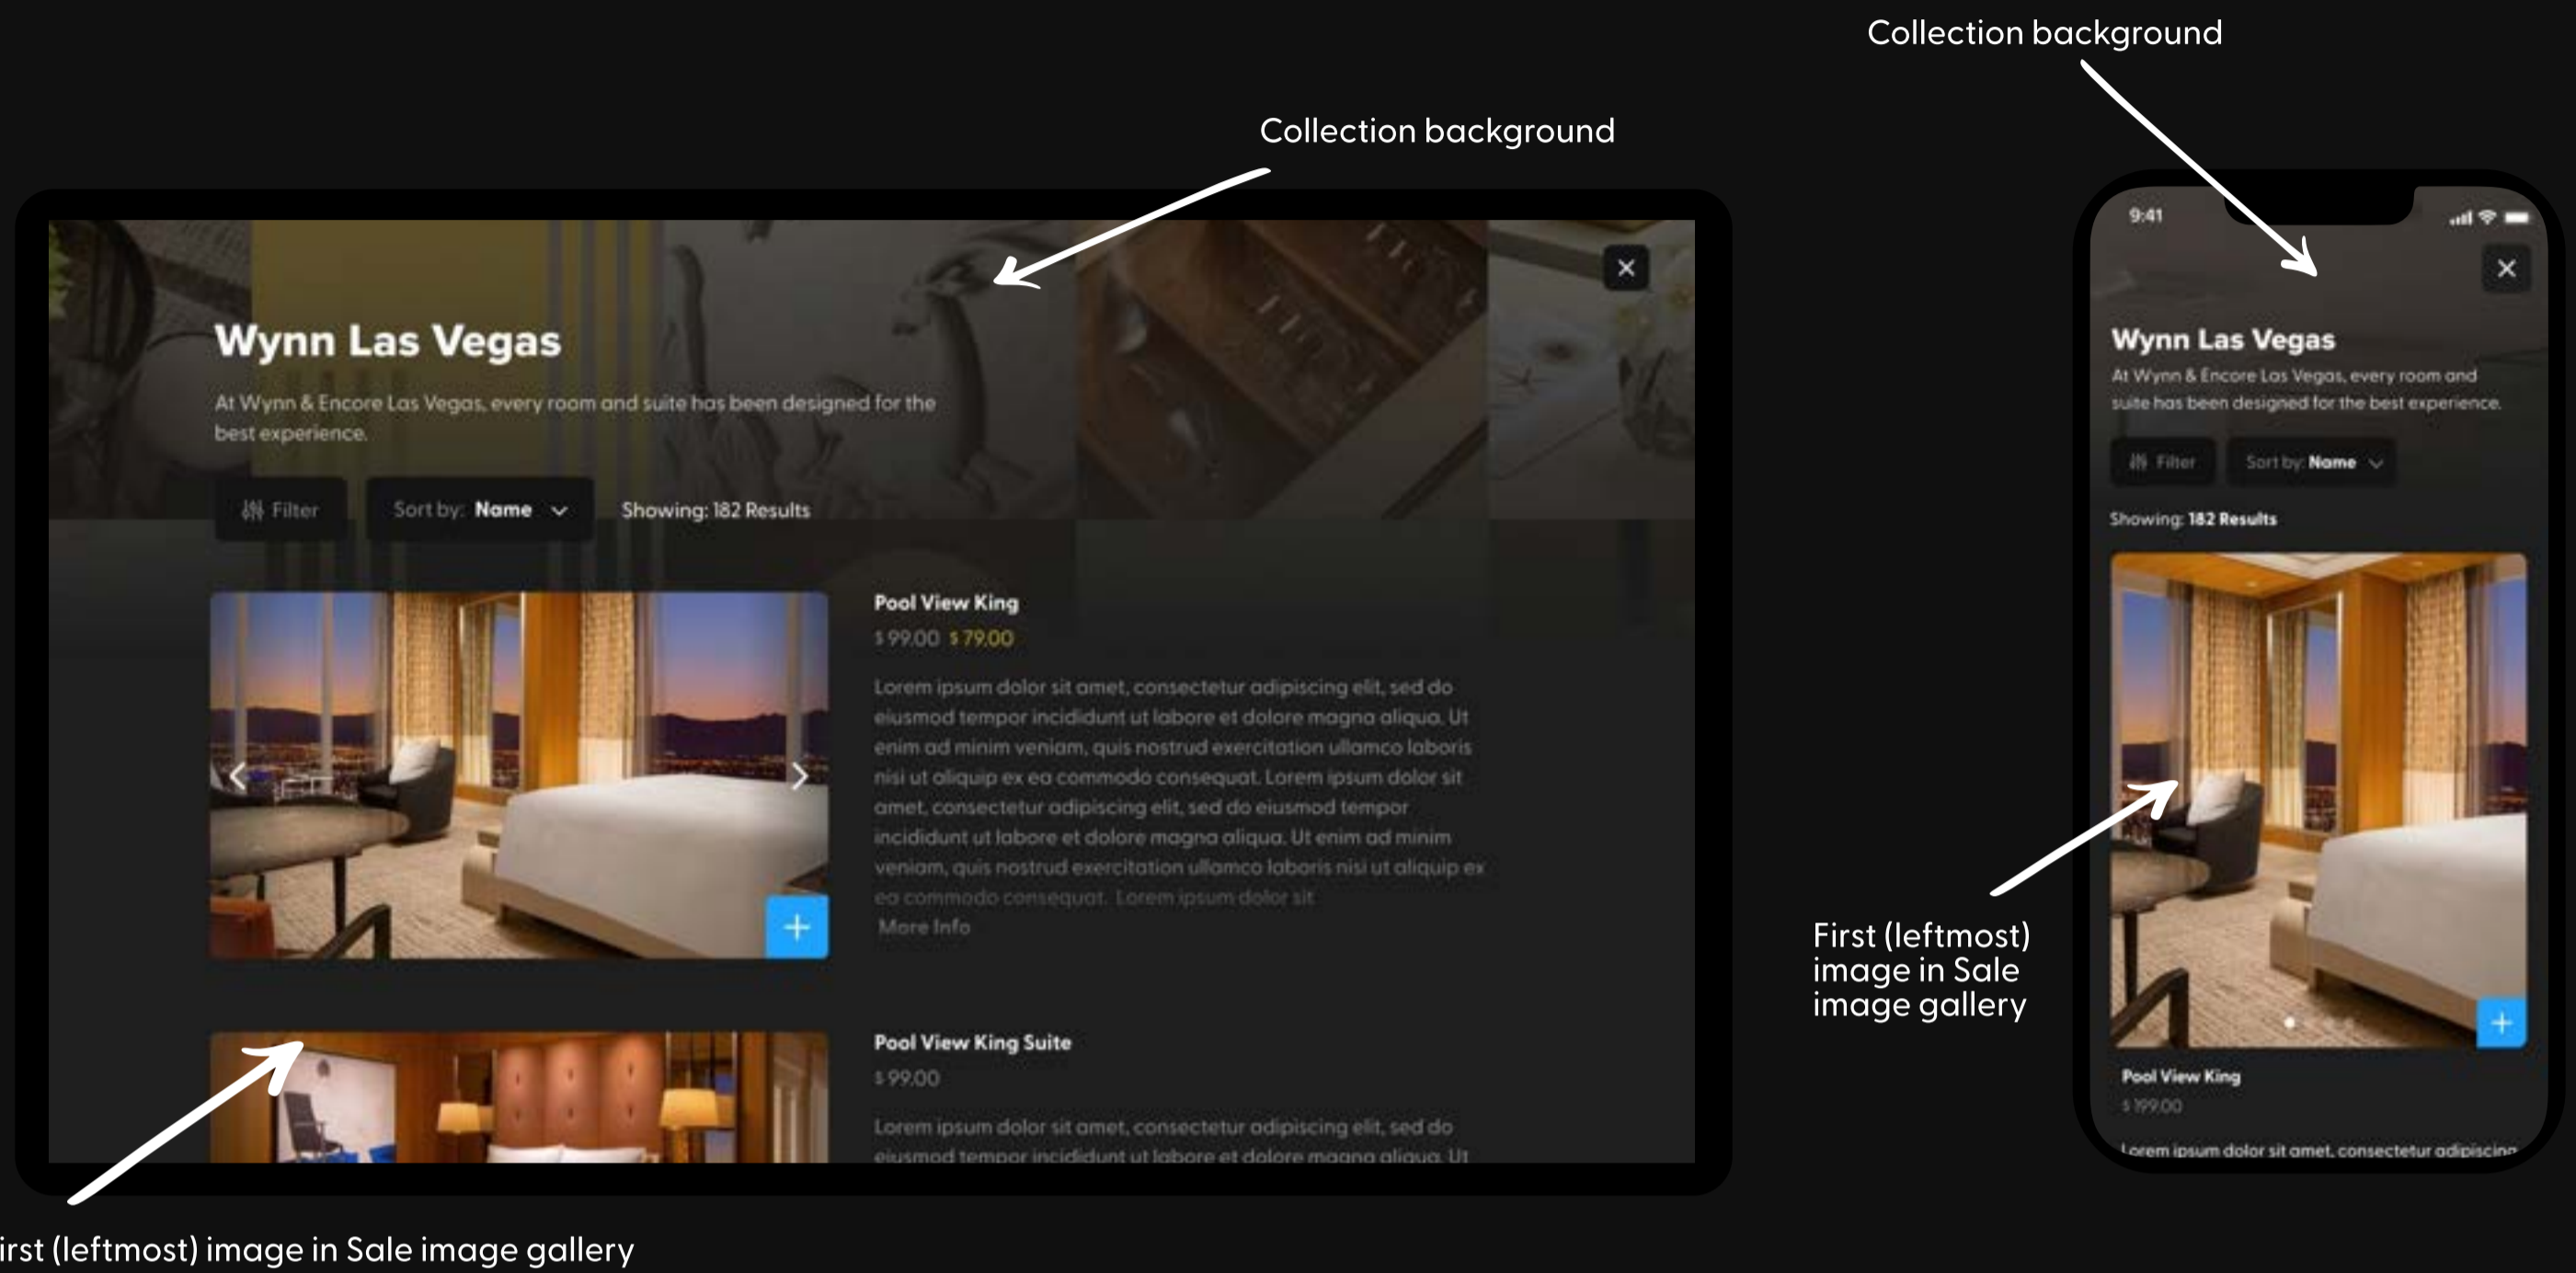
Collection background

Collection background

Wynn Las Vegas

At Wynn & Encore Las Vegas, every room and suite has been designed for the best experience.

Filter

Sort by: Name

Showing: 182 Results

Pool View King

$ 99.00 $ 79.00

Lorem ipsum dolor sit amet, consectetur adipiscing elit, sed do eiusmod tempor incididunt ut labore et dolore magna aliqua. Ut enim ad minim veniam, quis nostrud exercitation ullamco laboris nisi ut aliquip ex ea commodo consequat. Lorem ipsum dolor sit amet, consectetur adipiscing elit, sed do eiusmod tempor incididunt ut labore et dolore magna aliqua. Ut enim ad minim veniam, quis nostrud exercitation ullamco laboris nisi ut aliquip ex ea commodo consequat. Lorem ipsum dolor sit

More Info

Pool View King Suite

$ 99.00

Lorem ipsum dolor sit amet, consectetur adipiscing elit, sed do eiusmod tempor incididunt ut labore et dolore magna aliqua. Ut

irst (leftmost) image in Sale image gallery

9:41

Wynn Las Vegas

At Wynn & Encore Las Vegas, every room and suite has been designed for the best experience.

Filter

Sort by: Name

Showing: 182 Results

First (leftmost) image in Sale image gallery

Pool View King

$ 199.00

Lorem ipsum dolor sit amet, consectetur adipiscin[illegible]